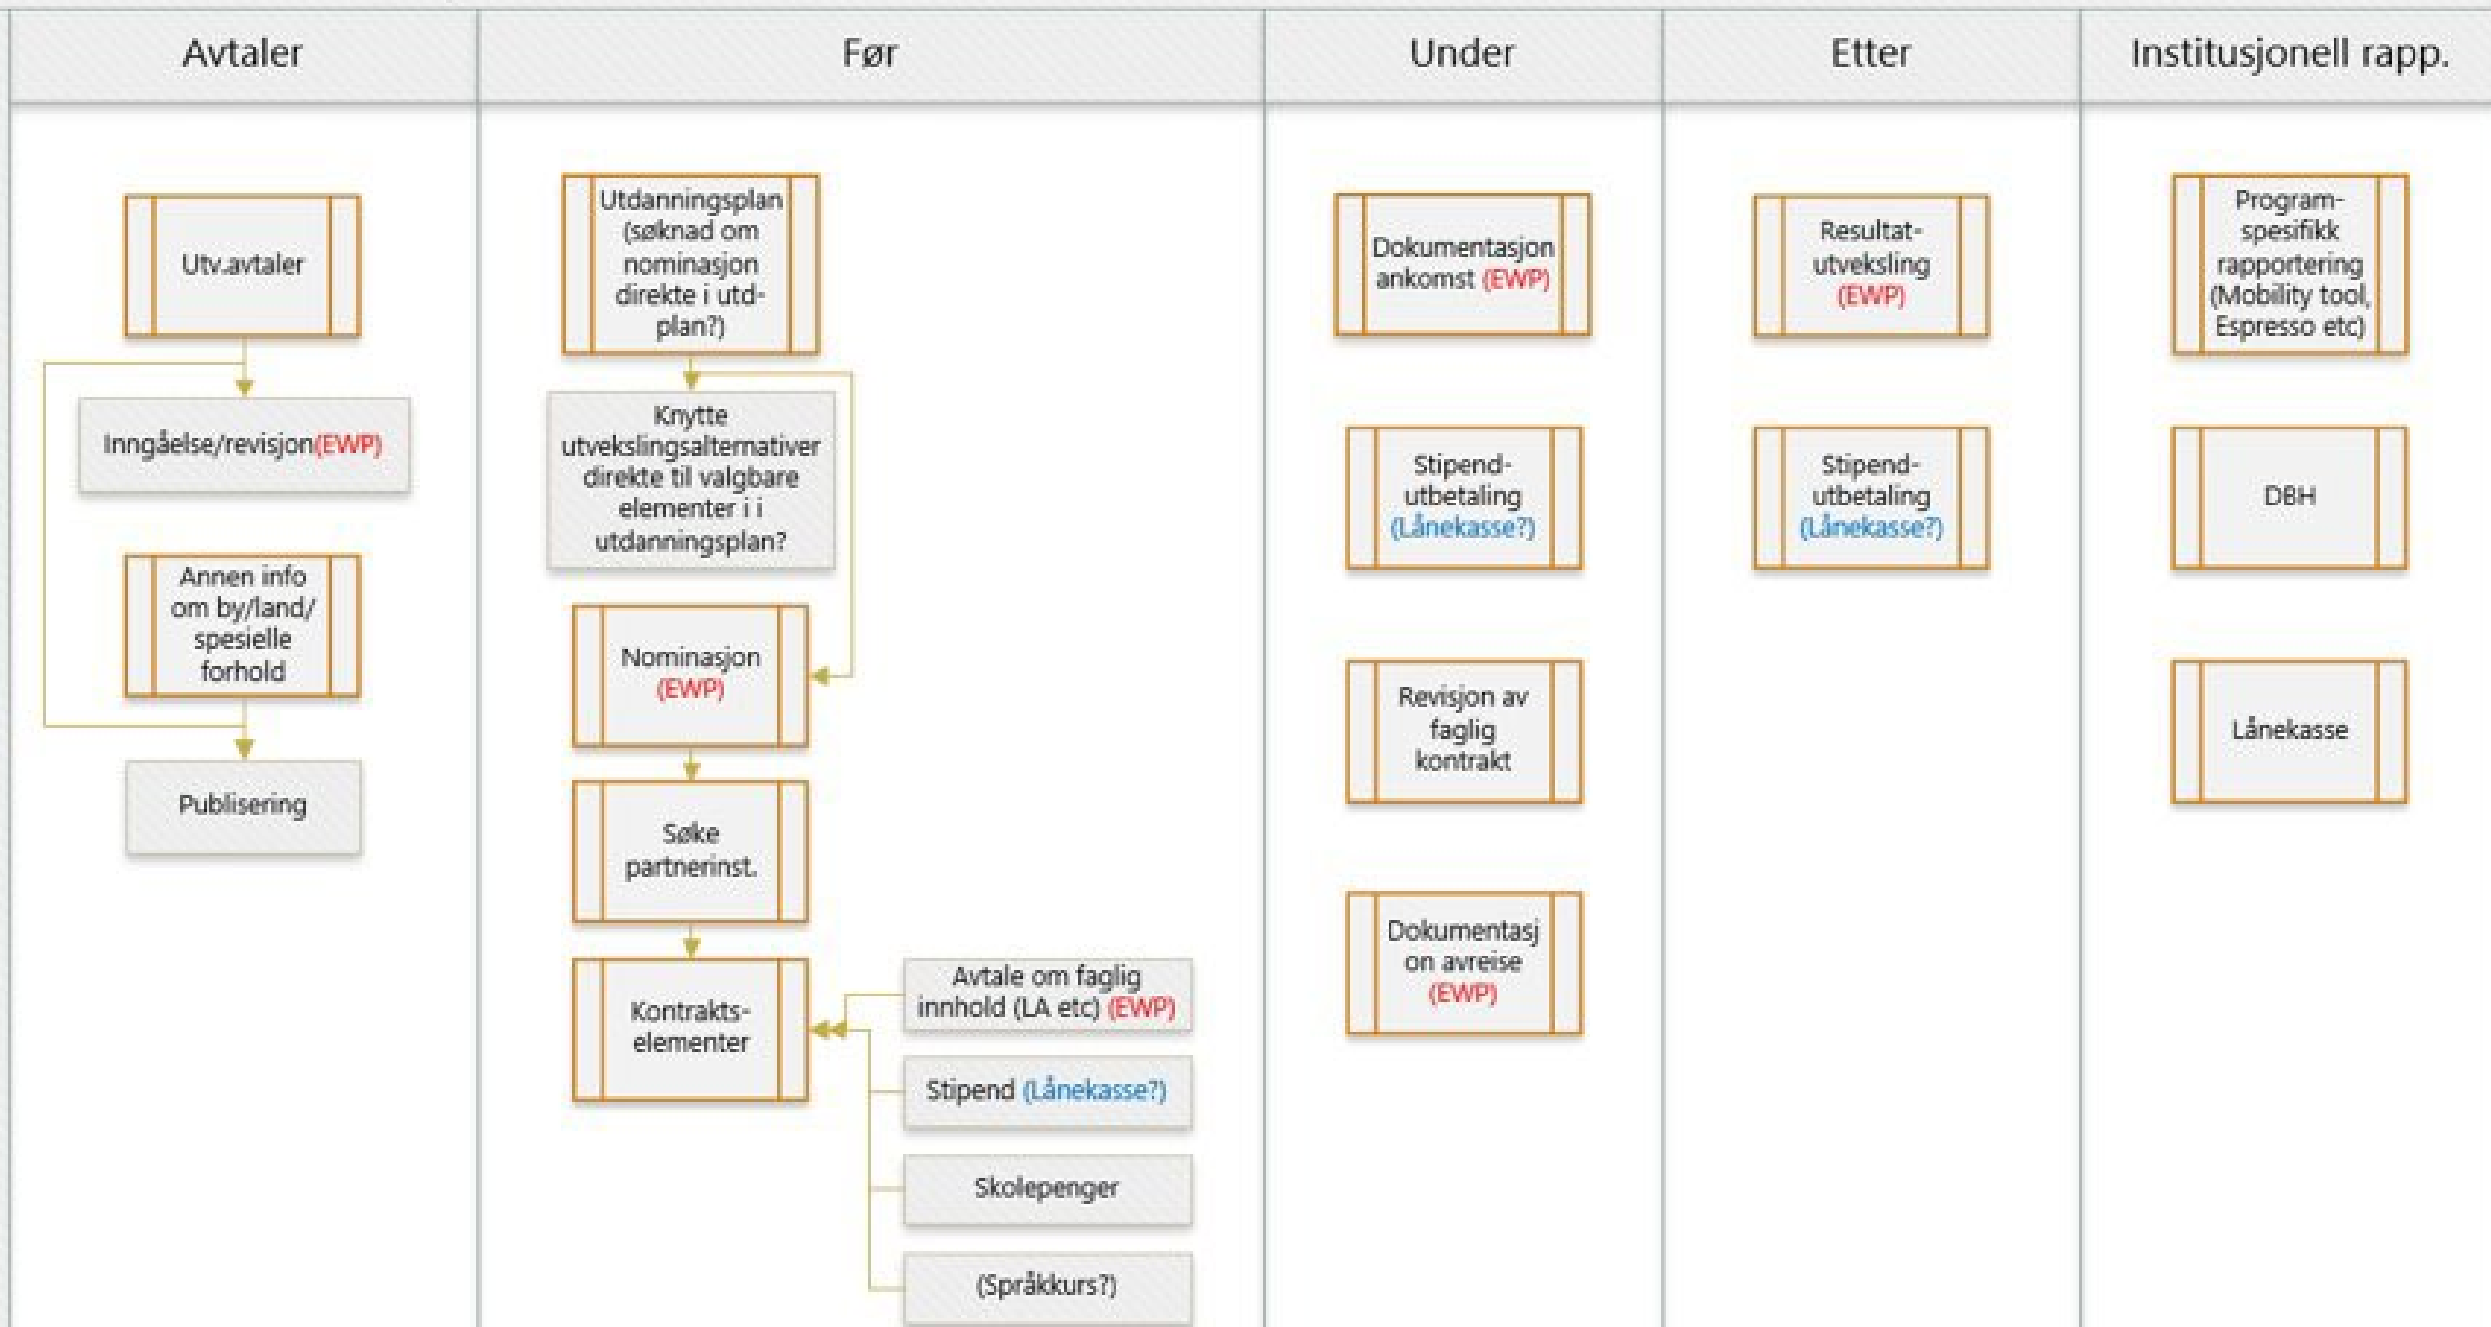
Avtaler

Utv.avtaler

Inngåelse/revisjon(EWP)

Annen info om by/land/ spesielle forhold

Publisering

Før

Utdanningsplan (søknad om nominasjon direkte i utd-plan?)

Knytte utvekslingsalternativer direkte til valgbare elementer i i utdanningsplan?

Nominasjon (EWP)

Søke partnerinst.

Kontrakts-elementer

Avtale om faglig innhold (LA etc) (EWP)

Stipend (Lånekasse?)

Skolepenger

(Språkkurs?)

Under

Dokumentasjon ankomst (EWP)

Stipend-utbetaling (Lånekasse?)

Revisjon av faglig kontrakt

Dokumentasj on avreise (EWP)

Etter

Resultat-utveksling (EWP)

Stipend-utbetaling (Lånekasse?)

Institusjonell rapp.

Program-spesifikk rapportering (Mobility tool, Espresso etc)

DBH

Lånekasse